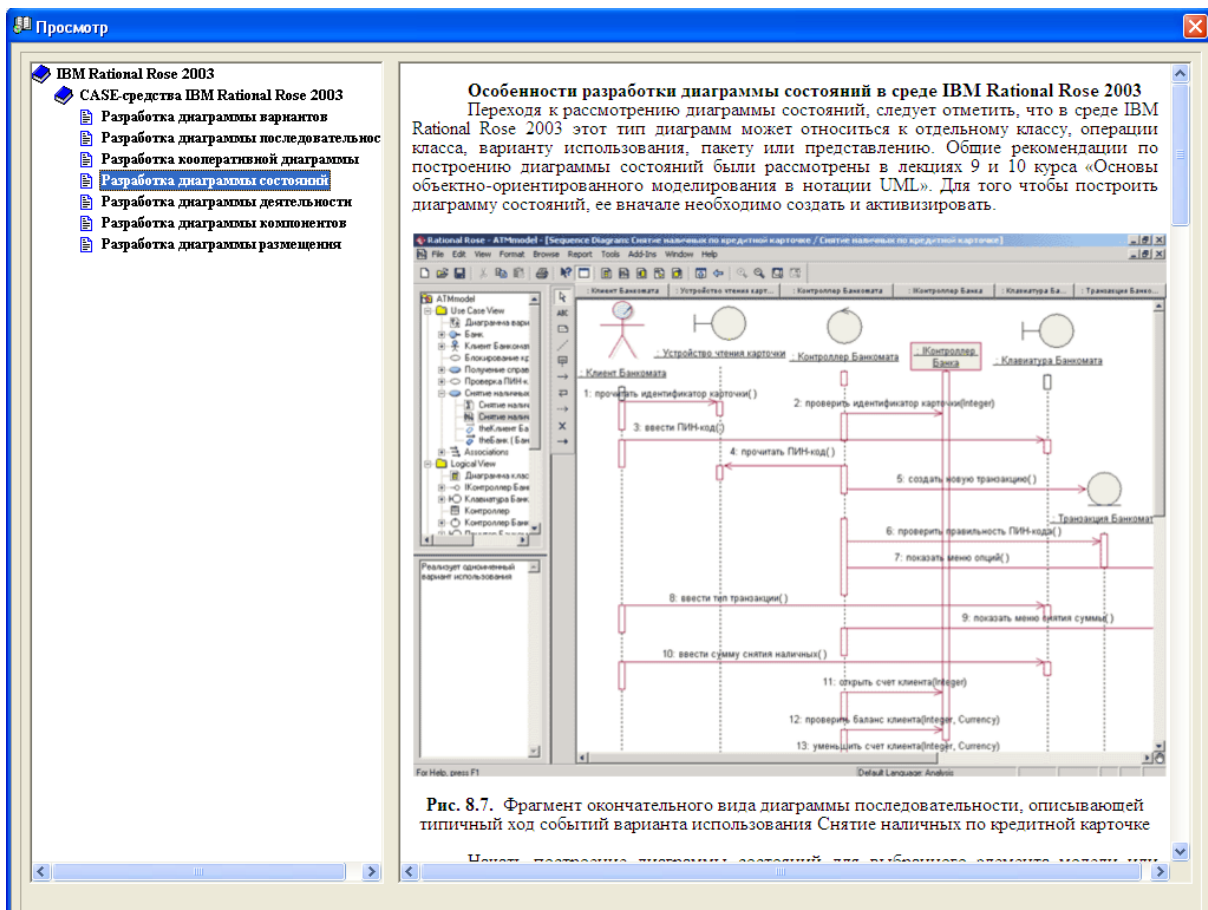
Просмотр

IBM Rational Rose 2003
CASE-средства IBM Rational Rose 2003
Разработка диаграммы вариантов
Разработка диаграммы последовательнос
Разработка кооперативной диаграммы
Разработка диаграммы состояний
Разработка диаграммы деятельности
Разработка диаграммы компонентов
Разработка диаграммы размещения

Особенности разработки диаграммы состояний в среде IBM Rational Rose 2003

Переходя к рассмотрению диаграммы состояний, следует отметить, что в среде IBM Rational Rose 2003 этот тип диаграмм может относиться к отдельному классу, операции класса, варианту использования, пакету или представлению. Общие рекомендации по построению диаграммы состояний были рассмотрены в лекциях 9 и 10 курса «Основы объектно-ориентированного моделирования в нотации UML». Для того чтобы построить диаграмму состояний, ее вначале необходимо создать и активизировать.

Rational Rose - ATMmodel - [Sequence Diagram: Снятие наличных по кредитной карточке / Снятие наличных по кредитной карточке]
File Edit View Format Browse Report Tools Add-Ins Window Help
: Клиент Банкомата | : Устройство чтения карт... | : Контроллер Банкомата | :Контроллер Банка | : Клавиатура Банкомата | : Транзакция Банко...
ATMmodel
Use Case View
Диаграмма вари
Банк
Клиент Банкомат
Блокирование кр
Получение справ
Проверка ПИН-к
Снятие наличных
Снятие нали
Снятие нали
theКлиент Ба
theБанк.(Бан
Associations
Logical View
Диаграмма клас
IКонтроллер Банк
Клавиатура Банк
Контроллер
Контроллер Банк
Реализует одноименный вариант использования
: Клиент Банкомата
: Устройство чтения карточки
: Контроллер Банкомата
: IКонтроллер Банка
: Клавиатура Банкомата
1: прочитать идентификатор карточки( )
2: проверить идентификатор карточки(Integer)
3: ввести ПИН-код( )
4: прочитать ПИН-код( )
5: создать новую транзакцию( )
: Транзакция Банкомат
6: проверить правильность ПИН-кода( )
7: показать меню опций( )
8: ввести тип транзакции( )
9: показать меню снятия суммы( )
10: ввести сумму снятия наличных( )
11: открыть счет клиента(Integer)
12: проверить баланс клиента(Integer, Currency)
13: уменьшить счет клиента(Integer, Currency)
For Help, press F1
Default Language: Analysis

Рис. 8.7. Фрагмент окончательного вида диаграммы последовательности, описывающей типичный ход событий варианта использования Снятие наличных по кредитной карточке

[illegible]